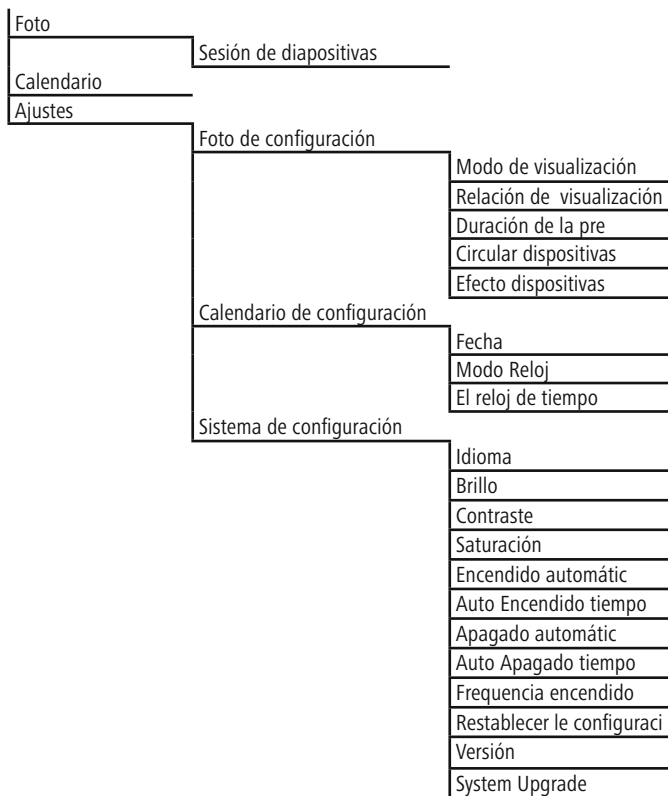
Foto
Sesión de diapositivas
Calendario
Ajustes
Foto de configuración
Modo de visualización
Relación de visualización
Duración de la pre
Circular dispositivas
Efecto dispositivas
Calendario de configuración
Fecha
Modo Reloj
El reloj de tiempo
Sistema de configuración
Idioma
Brillo
Contraste
Saturación
Encendido automátic
Auto Encendido tiempo
Apagado automátic
Auto Apagado tiempo
Frequencia encendido
Restablecer le configuraci
Versión
System Upgrade